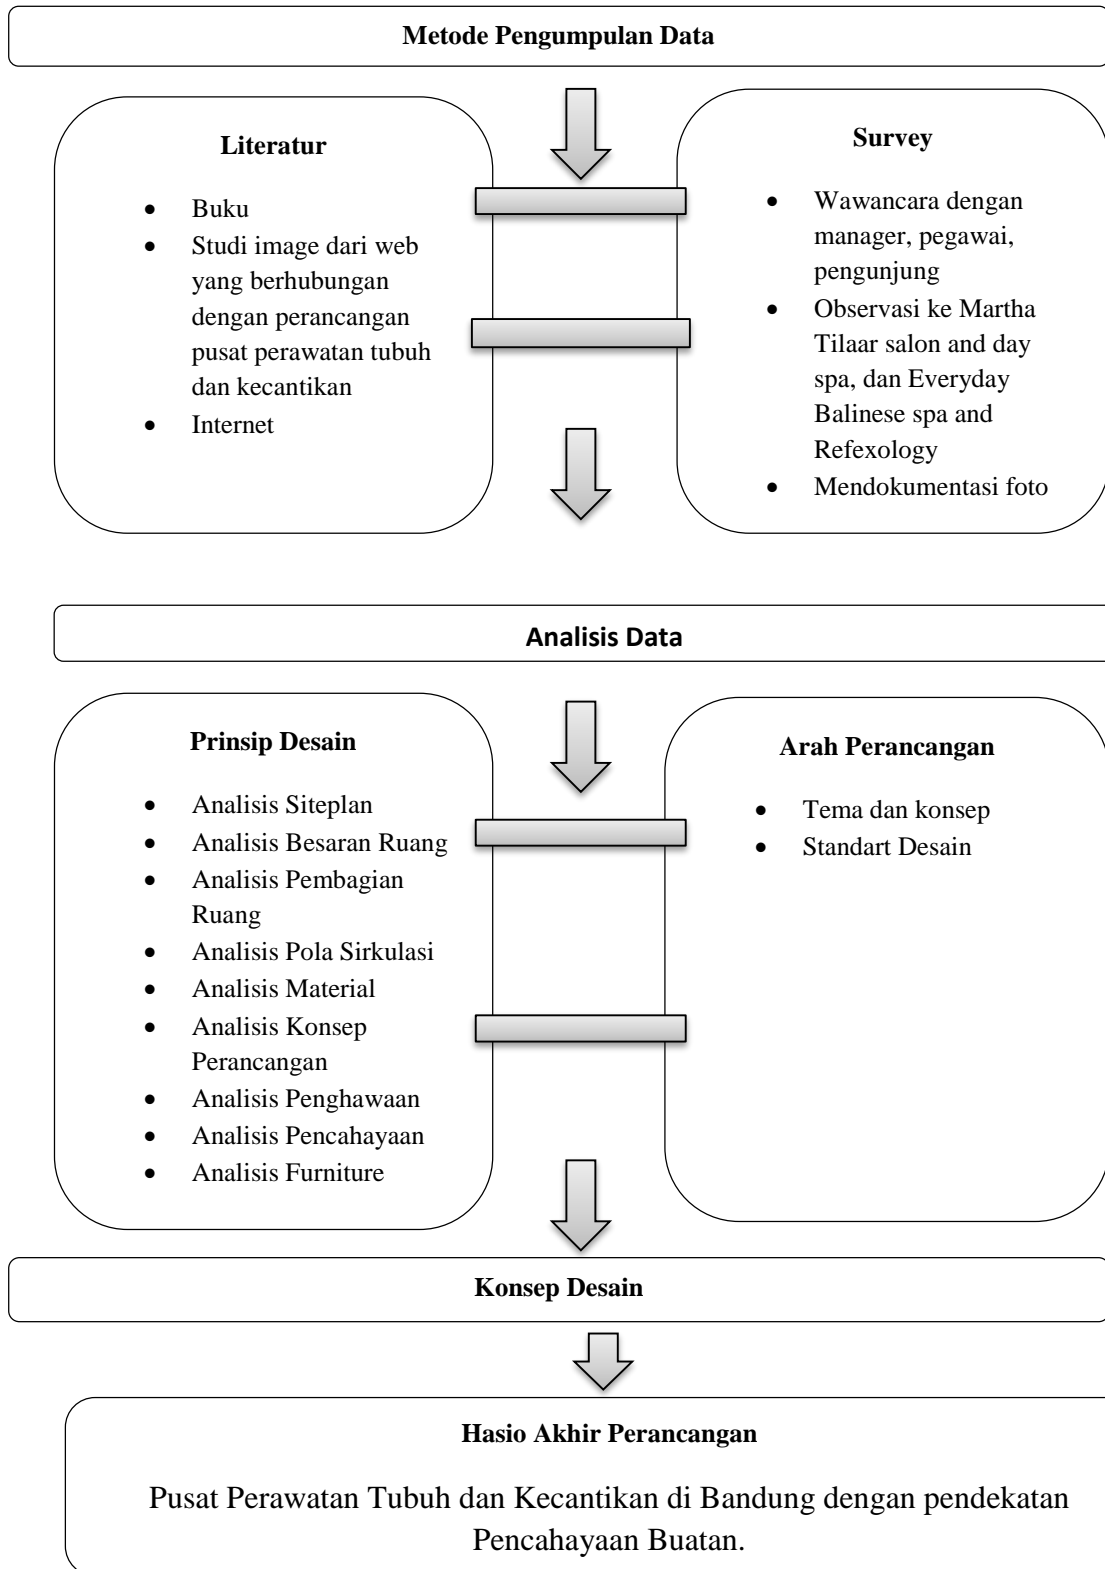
Metode Pengumpulan Data

Literatur

- Buku
- Studi image dari web yang berhubungan dengan perancangan pusat perawatan tubuh dan kecantikan
- Internet

Survey

- Wawancara dengan manager, pegawai, pengunjung
- Observasi ke Martha Tilaar salon and day spa, dan Everyday Balinese spa and Refexology
- Mendokumentasi foto

Analisis Data

Prinsip Desain

- Analisis Siteplan
- Analisis Besaran Ruang
- Analisis Pembagian Ruang
- Analisis Pola Sirkulasi
- Analisis Material
- Analisis Konsep Perancangan
- Analisis Penghawaan
- Analisis Pencahayaan
- Analisis Furniture

Arah Perancangan

- Tema dan konsep
- Standart Desain

Konsep Desain

Hasio Akhir Perancangan

Pusat Perawatan Tubuh dan Kecantikan di Bandung dengan pendekatan Pencahayaan Buatan.